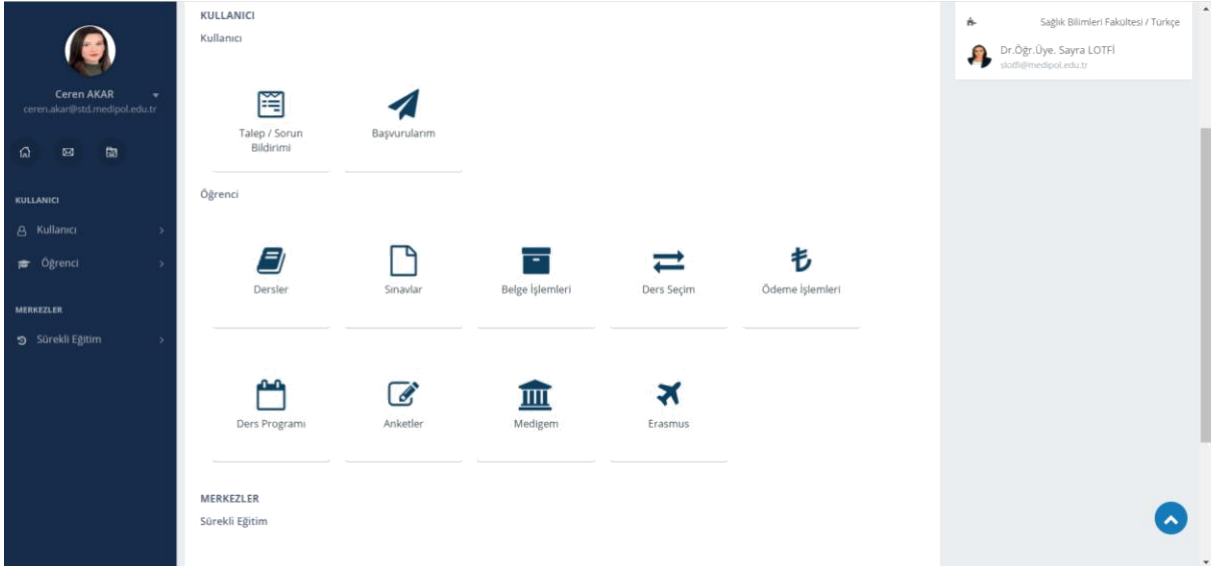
Ceren AKAR
ceren.akar@std.medipol.edu.tr

KULLANICI
Kullanıcı
Öğrenci

MERKEZLER
Sürekli Eğitim

KULLANICI
Kullanıcı

Talep / Sorun Bildirimi
Başvurularım

Öğrenci

Dersler
Sınavlar
Belge İşlemleri
Ders Seçim
Ödeme İşlemleri

Ders Programı
Anketler
Medigem
Erasmus

MERKEZLER
Sürekli Eğitim

Sağlık Bilimleri Fakültesi / Türkçe
Dr.Öğr.Üye. Sayra LOTFİ
slotfi@medipol.edu.tr